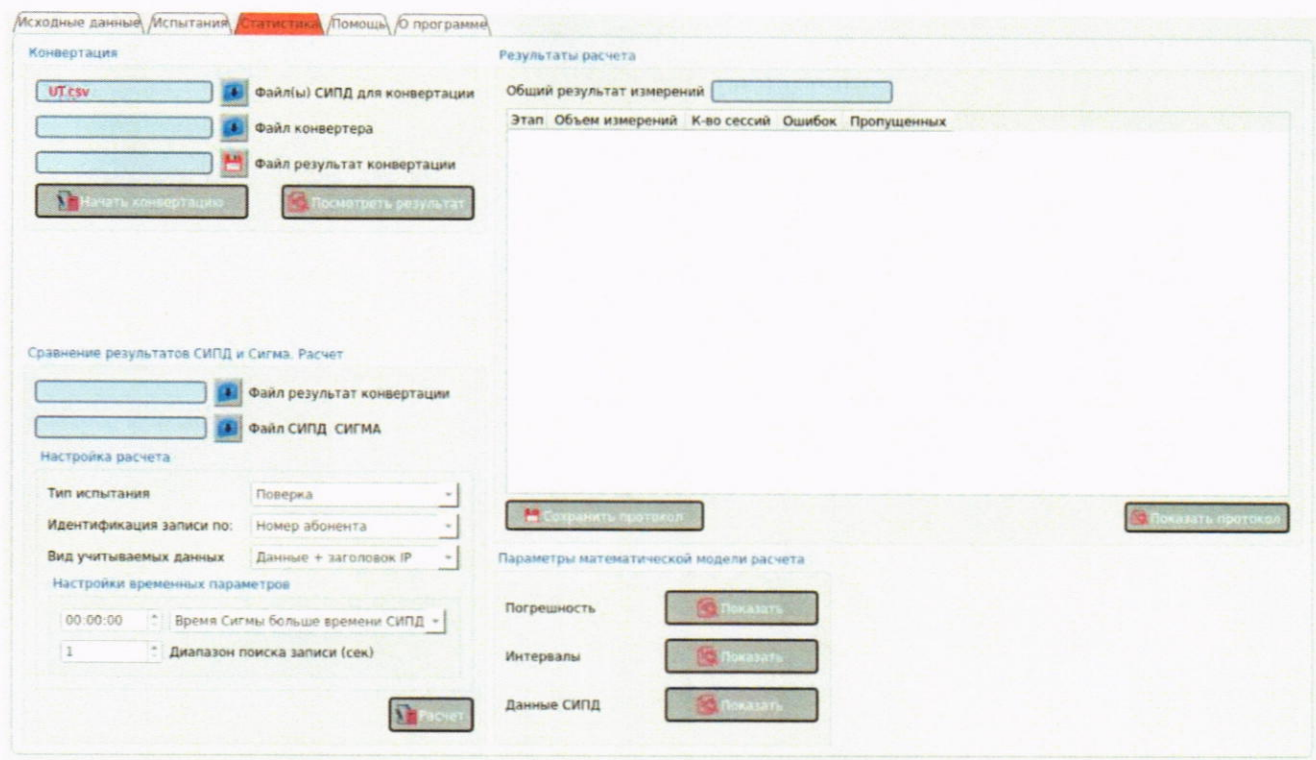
Исходные данные | Испытания | Статистика | Помощь | О программе

Конвертация

UT.csv
Файл(ы) СИПД для конвертации

Файл конвертера

Файл результат конвертации

Начать конвертацию

Посмотреть результат

Сравнение результатов СИПД и Сигма. Расчет

Файл результат конвертации

Файл СИПД СИГМА

Настройка расчета

Тип испытания: Поверка

Идентификация записи по: Номер абонента

Вид учитываемых данных: Данные + заголовок IP

Настройки временных параметров

00:00:00 Время Сигмы больше времени СИПД

1 Диапазон поиска записи (сек)

Расчет

Результаты расчета

Общий результат измерений

| Этап | Объем измерений | К-во сессий | Ошибок | Пропущенных |
|---|---|---|---|---|

Сохранить протокол

Показать протокол

Параметры математической модели расчета

Погрешность
Показать

Интервалы
Показать

Данные СИПД
Показать